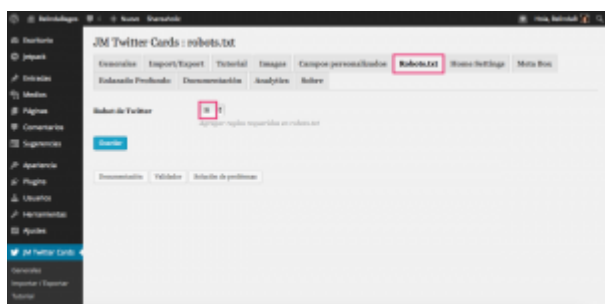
Escritorio
Jetpack
Entradas
Medios
Páginas
Comentarios
Sugerencias
Apariencia
Plugins
Usuarios
Herramientas
Ajustes
JM Twitter Cards
Generales
Importar / Exportar
Tutorial

+ Nuevo
Hola, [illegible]

JM Twitter Cards : robots.txt

Generales | Import/Export | Tutorial | Images | Campos personalizados | Robots.txt | Home Settings | Meta Box | Enlazado Profundo | Documentación | Analytics | Sobre

Robot de Twitter
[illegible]
Agregar reglas requeridas en robots.txt

Guardar

Documentación | Validador | Solución de problemas